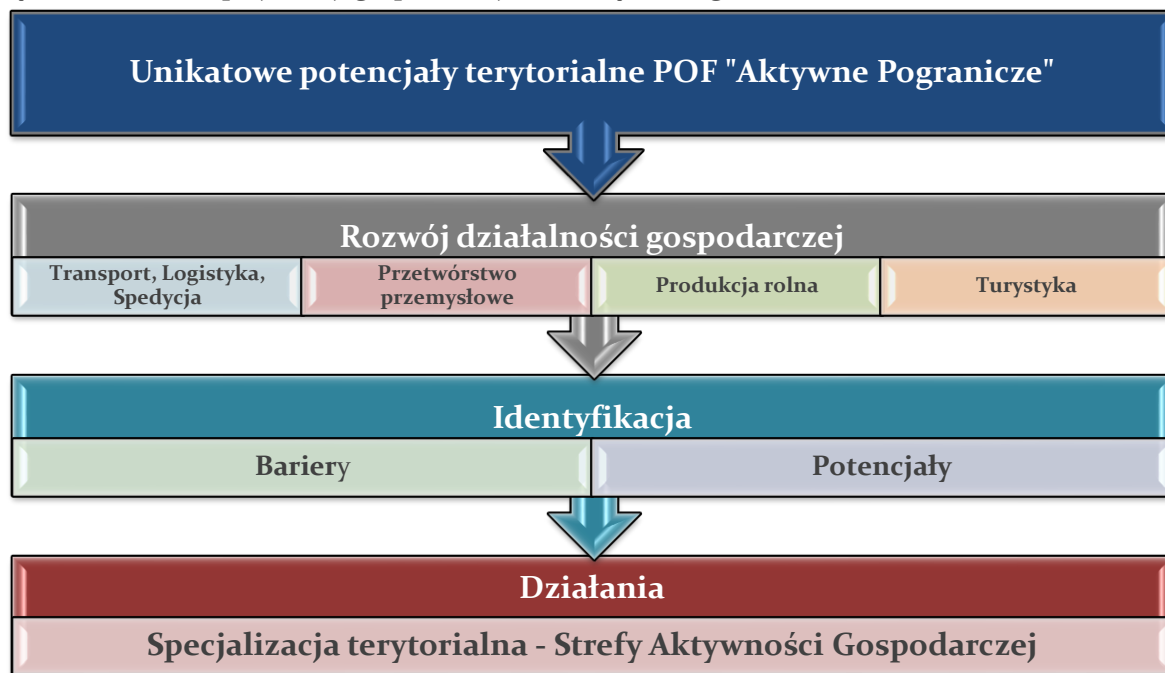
Unikatowe potencjały terytorialne POF "Aktywne Pogranicze"

Rozwój działalności gospodarczej

| Transport, Logistyka, Spedycja | Przetwórstwo przemysłowe | Produkcja rolna | Turystyka |
|---|---|---|---|

Identyfikacja

| Bariery | Potencjały |
|---|---|

Działania

Specjalizacja terytorialna - Strefy Aktywności Gospodarczej